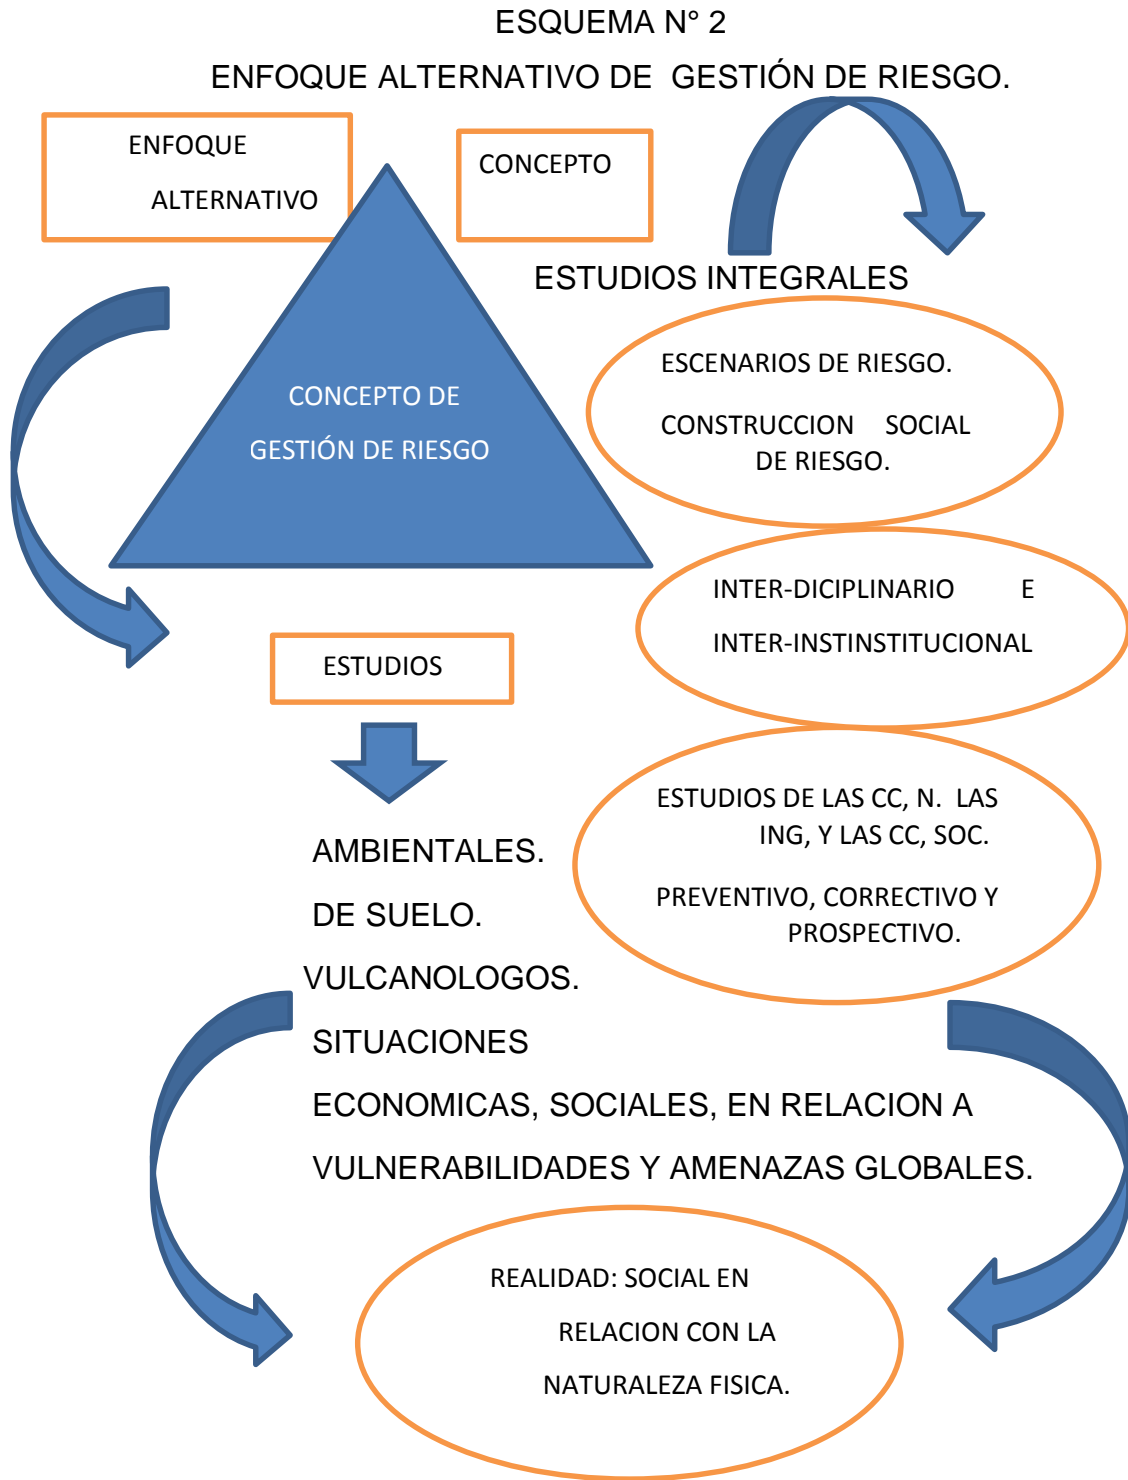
ESQUEMA N° 2

ENFOQUE ALTERNATIVO DE GESTIÓN DE RIESGO.

ENFOQUE ALTERNATIVO

CONCEPTO

CONCEPTO DE GESTIÓN DE RIESGO

ESTUDIOS INTEGRALES

ESCENARIOS DE RIESGO.

CONSTRUCCION SOCIAL DE RIESGO.

INTER-DICIPLINARIO E INTER-INSTINSTITUCIONAL

ESTUDIOS

ESTUDIOS DE LAS CC, N. LAS ING, Y LAS CC, SOC.

PREVENTIVO, CORRECTIVO Y PROSPECTIVO.

AMBIENTALES.

DE SUELO.

VULCANOLOGOS.

SITUACIONES

ECONOMICAS, SOCIALES, EN RELACION A

VULNERABILIDADES Y AMENAZAS GLOBALES.

REALIDAD: SOCIAL EN RELACION CON LA NATURALEZA FISICA.